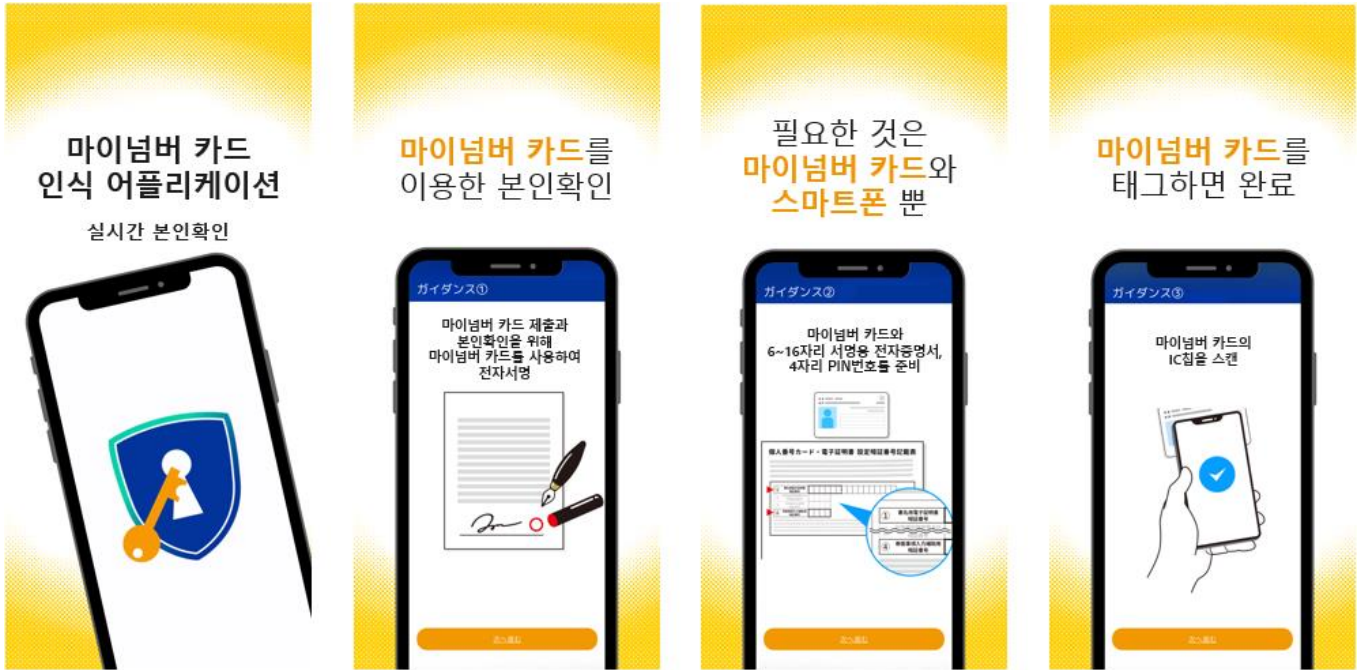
마이넘버 카드
인식 어플리케이션

실시간 본인확인

마이넘버 카드를
이용한 본인확인

ガイダンス①

마이넘버 카드 제출과
본인확인을 위해
마이넘버 카드를 사용하여
전자서명

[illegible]

필요한 것은
마이넘버 카드와
스마트폰 뿐

ガイダンス②

마이넘버 카드와
6~16자리 서명용 전자증명서,
4자리 PIN번호를 준비

個人番号カード・電子証明書 暗証番号記載票

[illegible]

마이넘버 카드를
태그하면 완료

ガイダンス③

마이넘버 카드의
IC칩을 스캔

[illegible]